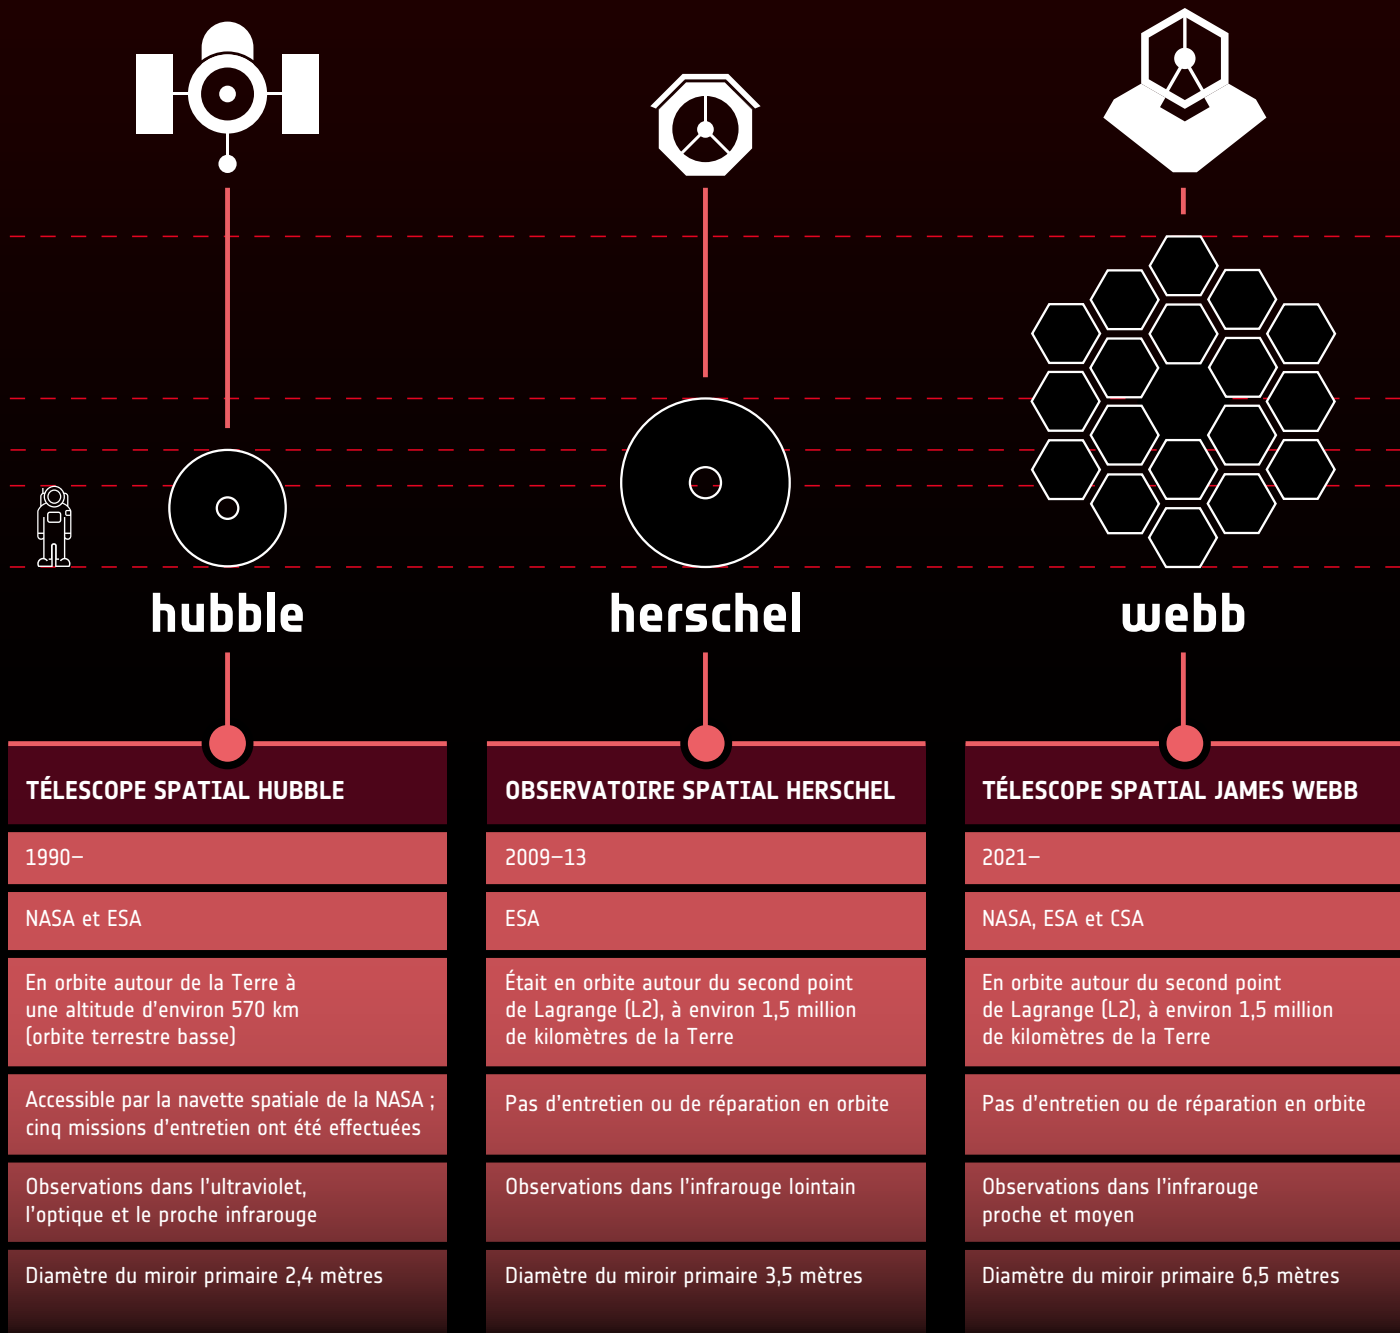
hubble

herschel

webb

TÉLESCOPE SPATIAL HUBBLE

1990–

NASA et ESA

En orbite autour de la Terre à une altitude d'environ 570 km (orbite terrestre basse)

Accessible par la navette spatiale de la NASA ; cinq missions d'entretien ont été effectuées

Observations dans l'ultraviolet, l'optique et le proche infrarouge

Diamètre du miroir primaire 2,4 mètres

OBSERVATOIRE SPATIAL HERSCHEL

2009–13

ESA

Était en orbite autour du second point de Lagrange (L2), à environ 1,5 million de kilomètres de la Terre

Pas d'entretien ou de réparation en orbite

Observations dans l'infrarouge lointain

Diamètre du miroir primaire 3,5 mètres

TÉLESCOPE SPATIAL JAMES WEBB

2021–

NASA, ESA et CSA

En orbite autour du second point de Lagrange (L2), à environ 1,5 million de kilomètres de la Terre

Pas d'entretien ou de réparation en orbite

Observations dans l'infrarouge proche et moyen

Diamètre du miroir primaire 6,5 mètres